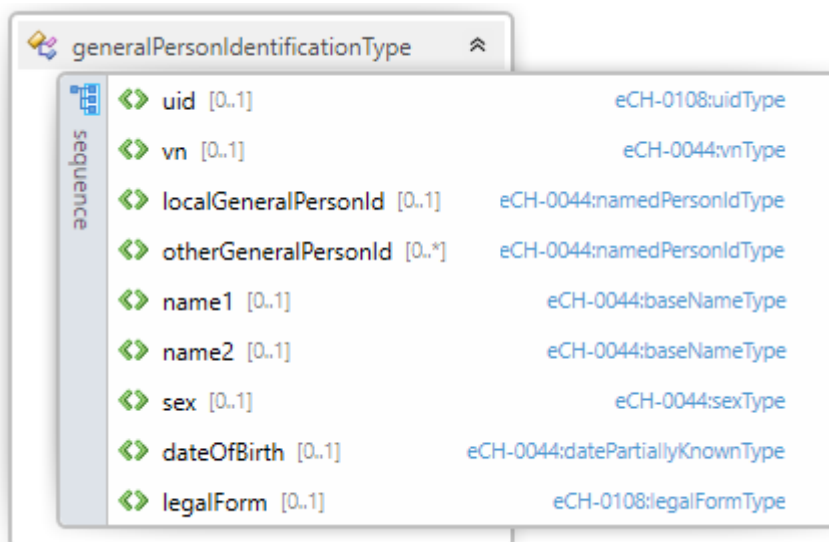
generalPersonIdentificationType

sequence

uid [0..1] eCH-0108:uidType

vn [0..1] eCH-0044:vnType

localGeneralPersonId [0..1] eCH-0044:namedPersonIdType

otherGeneralPersonId [0..*] eCH-0044:namedPersonIdType

name1 [0..1] eCH-0044:baseNameType

name2 [0..1] eCH-0044:baseNameType

sex [0..1] eCH-0044:sexType

dateOfBirth [0..1] eCH-0044:datePartiallyKnownType

legalForm [0..1] eCH-0108:legalFormType